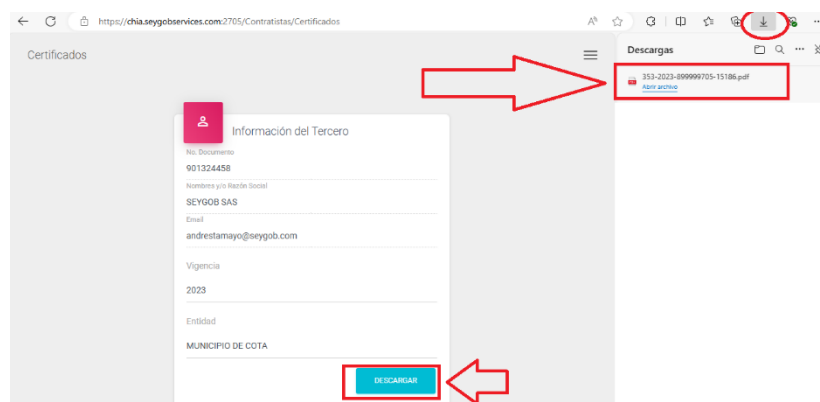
https://chia.seygobservices.com:2705/Contratistas/Certificados

Certificados

Descargas

353-2023-899999705-15186.pdf
Abrir archivo

Información del Tercero

No. Documento
901324458

Nombres y/o Razón Social
SEYGOB SAS

Email
andrestamayo@seygob.com

Vigencia
2023

Entidad
MUNICIPIO DE COTA

DESCARGAR